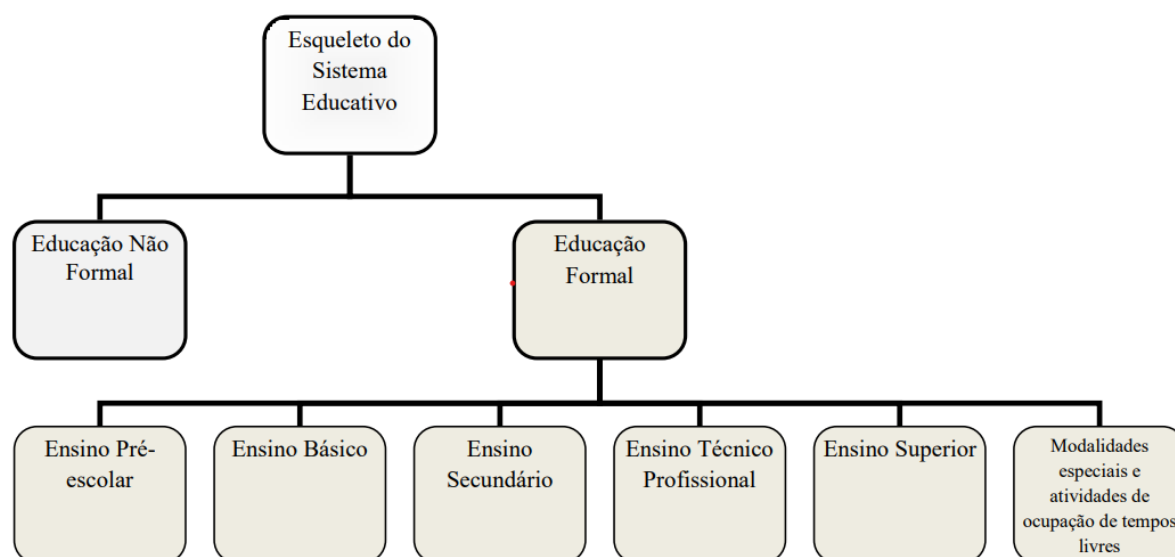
Esqueleto do Sistema Educativo

Educação Não Formal

Educação Formal

Ensino Pré-escolar

Ensino Básico

Ensino Secundário

Ensino Técnico Profissional

Ensino Superior

Modalidades especiais e atividades de ocupação de tempos livres